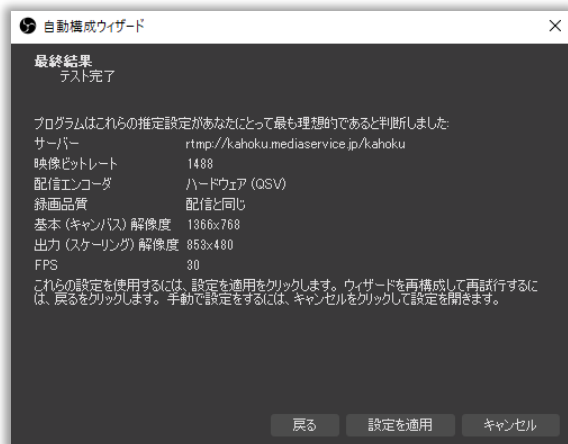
自動構成ウィザード

×

最終結果
テスト完了

プログラムはこれらの推定設定があなたにとって最も理想的であると判断しました:

| | |
|---|---|
| サーバー | rtmp://kahoku.mediaservice.jp/kahoku |
| 映像ビットレート | 1488 |
| 配信エンコーダ | ハードウェア (QSV) |
| 録画品質 | 配信と同じ |
| 基本 (キャンバス) 解像度 | 1366x768 |
| 出力 (スケーリング) 解像度 | 853x480 |
| FPS | 30 |

これらの設定を使用するには、設定を適用をクリックします。ウィザードを再構成して再試行するには、戻るをクリックします。手動で設定をするには、キャンセルをクリックして設定を開きます。

戻る　設定を適用　キャンセル